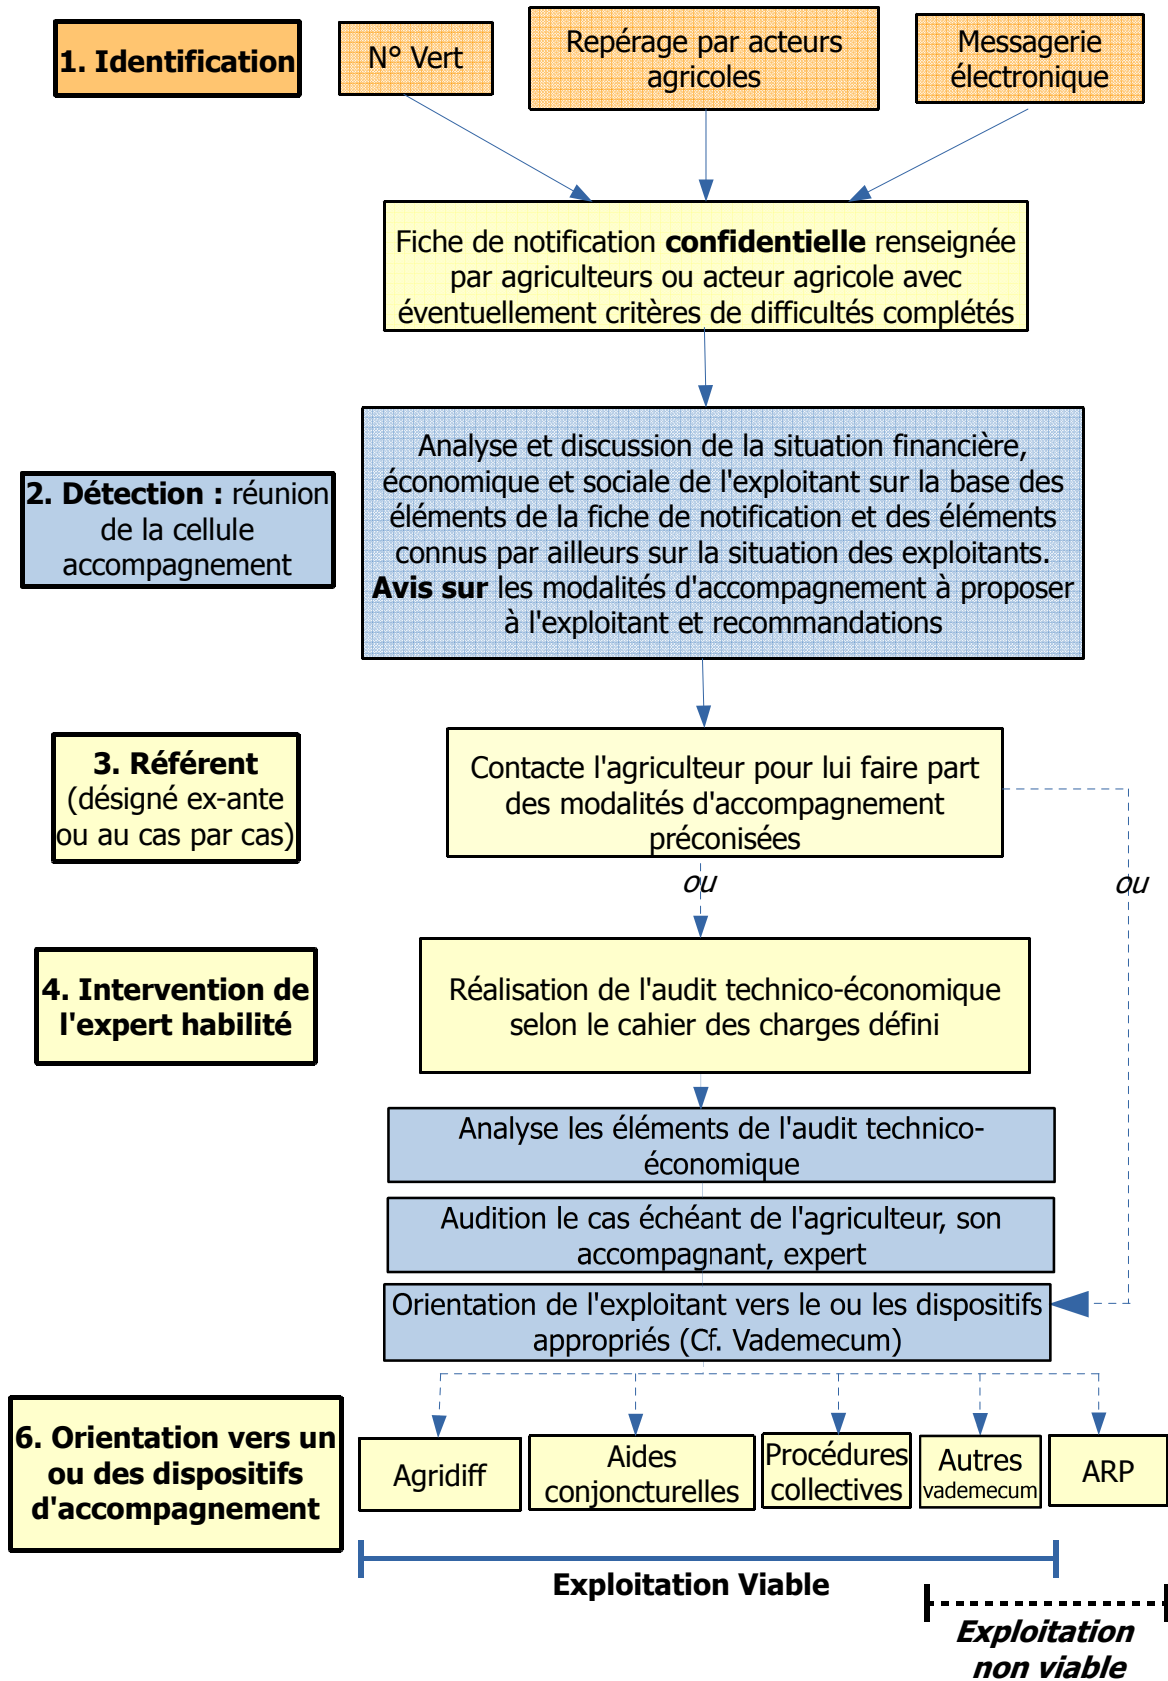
1. Identification

N° Vert

Repérage par acteurs agricoles

Messagerie électronique

Fiche de notification **confidentielle** renseignée par agriculteurs ou acteur agricole avec éventuellement critères de difficultés complétés

2. Détection : réunion de la cellule accompagnement

Analyse et discussion de la situation financière, économique et sociale de l'exploitant sur la base des éléments de la fiche de notification et des éléments connus par ailleurs sur la situation des exploitants. **Avis sur** les modalités d'accompagnement à proposer à l'exploitant et recommandations

3. Référent (désigné ex-ante ou au cas par cas)

Contacte l'agriculteur pour lui faire part des modalités d'accompagnement préconisées

ou

ou

4. Intervention de l'expert habilité

Réalisation de l'audit technico-économique selon le cahier des charges défini

Analyse les éléments de l'audit technico-économique

Audition le cas échéant de l'agriculteur, son accompagnant, expert

Orientation de l'exploitant vers le ou les dispositifs appropriés (Cf. Vademecum)

6. Orientation vers un ou des dispositifs d'accompagnement

Agridiff

Aides conjoncturelles

Procédures collectives

Autres vademecum

ARP

Exploitation Viable

Exploitation non viable